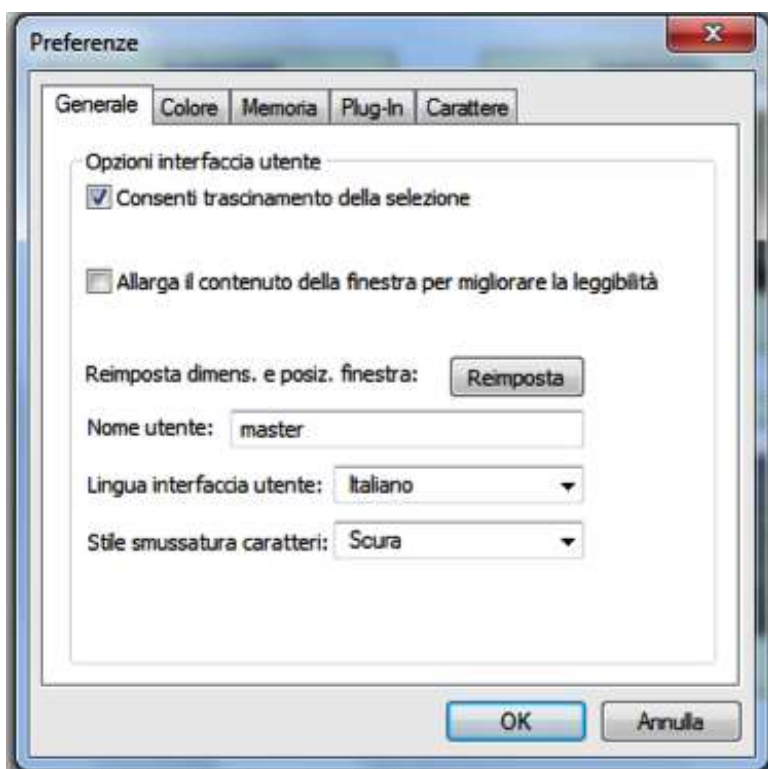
Preferenze

Generale | Colore | Memoria | Plug-In | Carattere

Opzioni interfaccia utente

Consenti trascinamento della selezione

Allarga il contenuto della finestra per migliorare la leggibilità

Reimposta dimens. e posiz. finestra: Reimposta

Nome utente: master

Lingua interfaccia utente: Italiano

Stile smussatura caratteri: Scura

OK Annulla